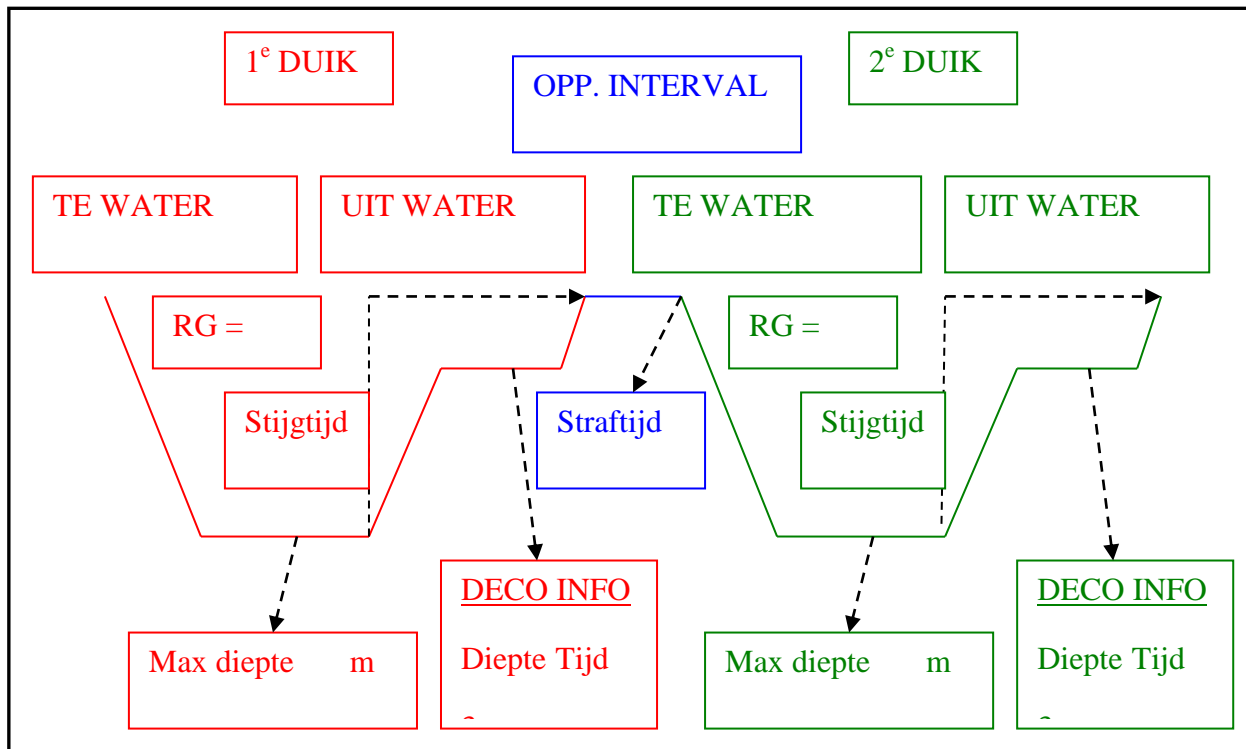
1$^{e}$ DUIK

OPP. INTERVAL

2$^{e}$ DUIK

TE WATER

UIT WATER

TE WATER

UIT WATER

RG =

RG =

Stijgtijd

Straftijd

Stijgtijd

DECO INFO

Diepte Tijd

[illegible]

DECO INFO

Diepte Tijd

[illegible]

Max diepte m

Max diepte m